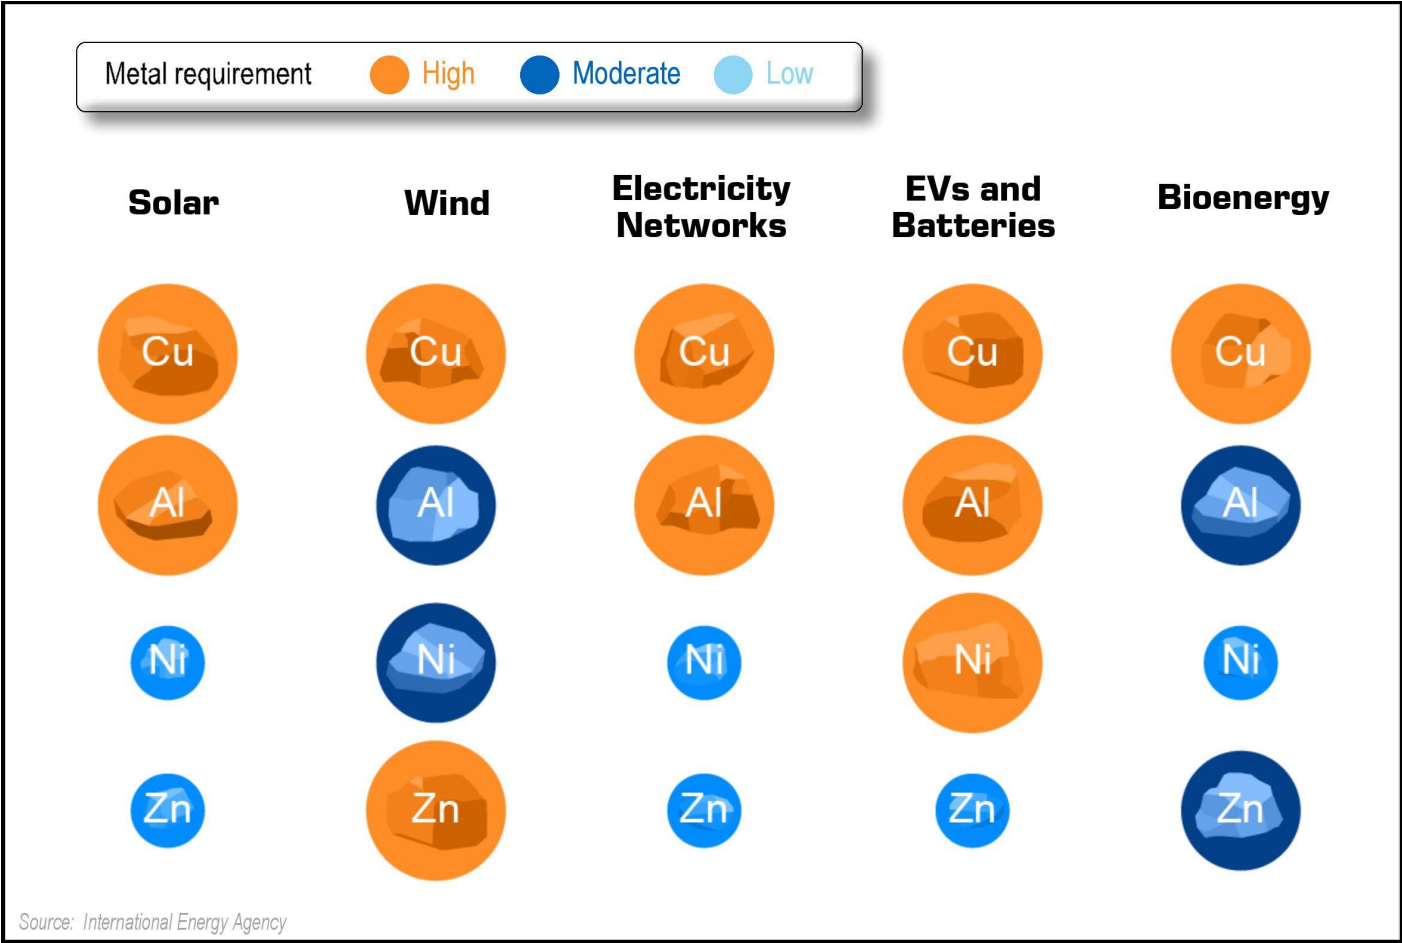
Metal requirement High Moderate Low

Solar

Wind

Electricity Networks

EVs and Batteries

Bioenergy

Cu Cu Cu Cu Cu

Al Al Al Al Al

Ni Ni Ni Ni Ni

Zn Zn Zn Zn Zn

Source: International Energy Agency